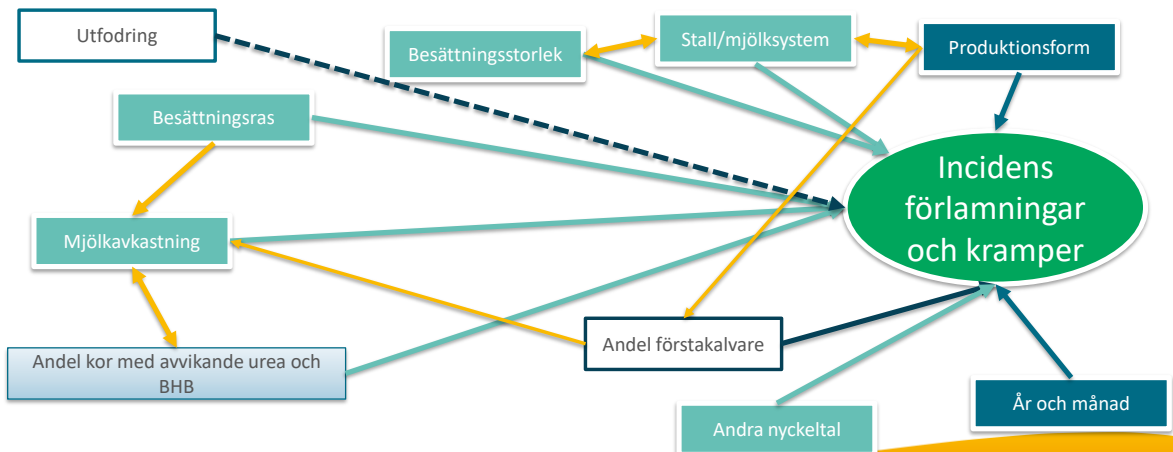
Utfodring

Besättningsstorlek

Stall/mjölksystem

Produktionsform

Besättningsras

Incidens förlamningar och kramper

Mjölkavkastning

Andel kor med avvikande urea och BHB

Andel förstakalvare

År och månad

Andra nyckeltal